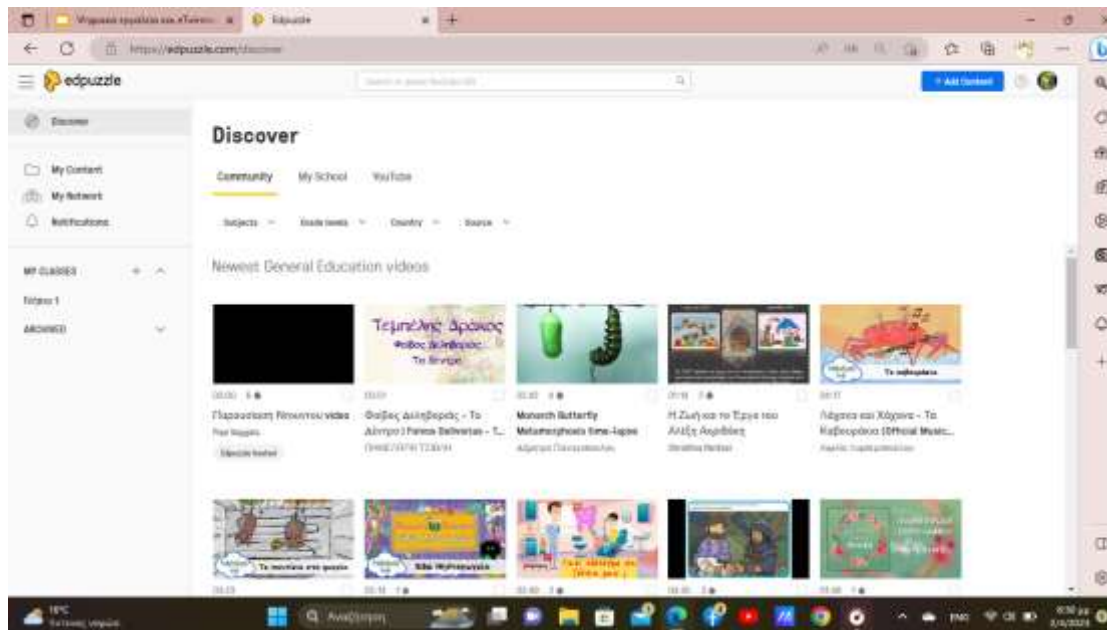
Edpuzzle

https://edpuzzle.com/discover

edpuzzle

+ Add Content

Discover

My Content
My Network
Notifications

MY CLASSES
Τάξεις 1
ARCHIVED

Discover

Community My School YouTube

Subjects Grade levels Country Source

Newest General Education videos

Τεμπέλης Δράκος
Φοίβος Δελιβοριάς
Το δέντρο

Παρουσίαση Νεοκτου video

Φοίβος Δελιβοριάς - Το Δέντρο

Monarch Butterfly Metamorphosis time-lapse

Η Ζωή και το Έργο του Αλέξη Αιμηλίδη

Λάχανα και Χάχανα - Το Καβουράκι (Official Music...

Το καβουράκι

Το τσουλάκι στο ψυγείο

Q Αναζήτηση

ENG